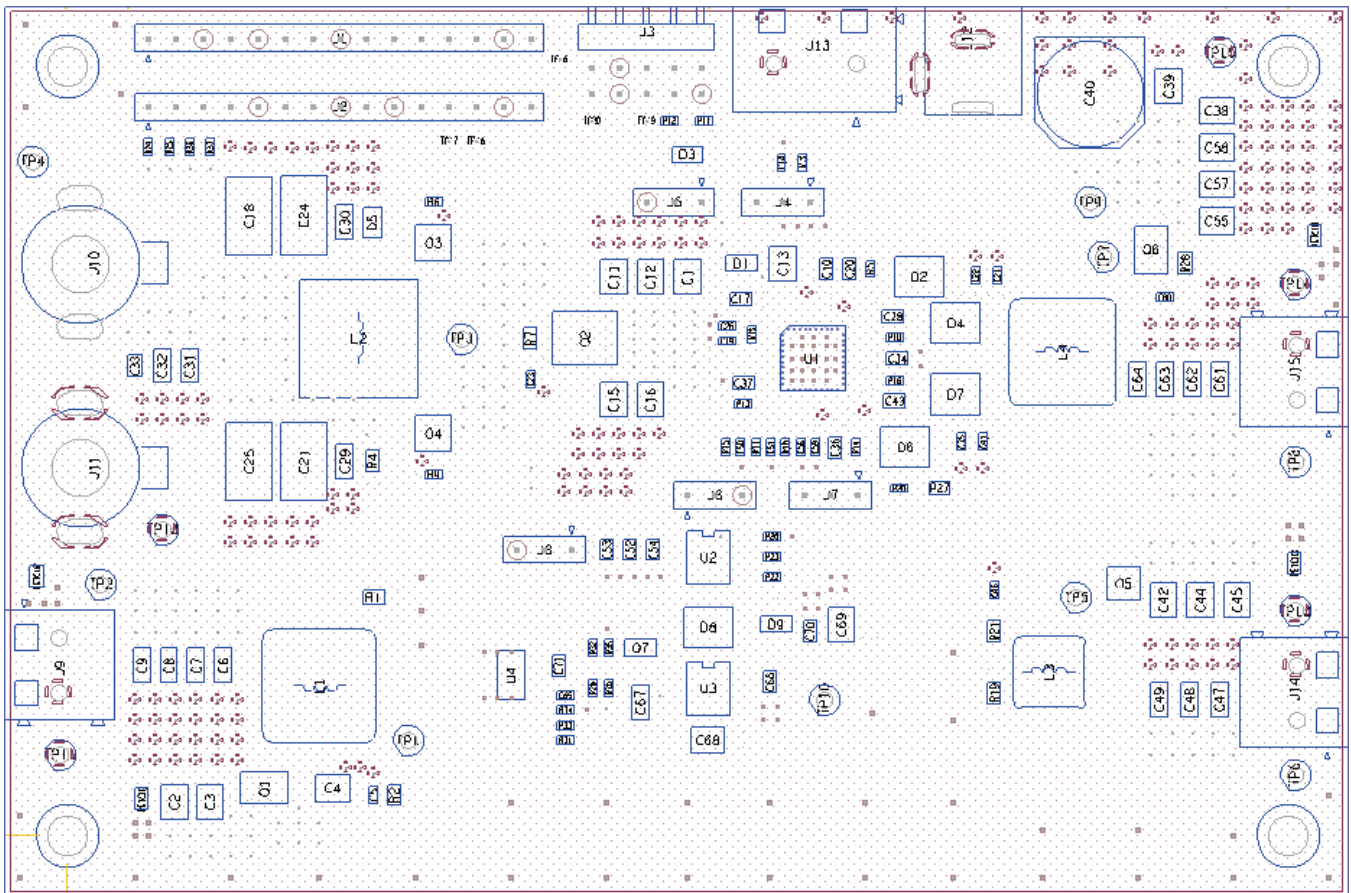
J1
J2
J3
J13
TP16
TP17 TP16
TP10 TP19 P12 P11
C40
C39
TP14
C38
C56
C57
C55
TP4
D3
J6
J4
TP9
C18
C24
C30
D5
R6
Q3
J10
D1
C13
C11
C12
C1
Q2
TP7
Q8
R28
L2
TP3
R7
Q2
C17
U1
Q4
C33
C32
C31
C37
C15
C16
D7
C43
J15
C64
C63
C62
C61
J11
C25
C21
C29
R4
Q4
R4
D6
J6
J7
R27
TP8
TP13
J8
C53
C52
C54
U2
TP2
R1
J9
Q5
C42
C44
C45
TP5
TP15
C9
C8
C7
C6
U4
C71
Q7
D8
D9
C70
C69
R21
L3
J14
R19
U3
C67
C66
TP10
C49
C48
C47
TP11
TP1
C68
TP6
Q1
C4
C2
C3
R2